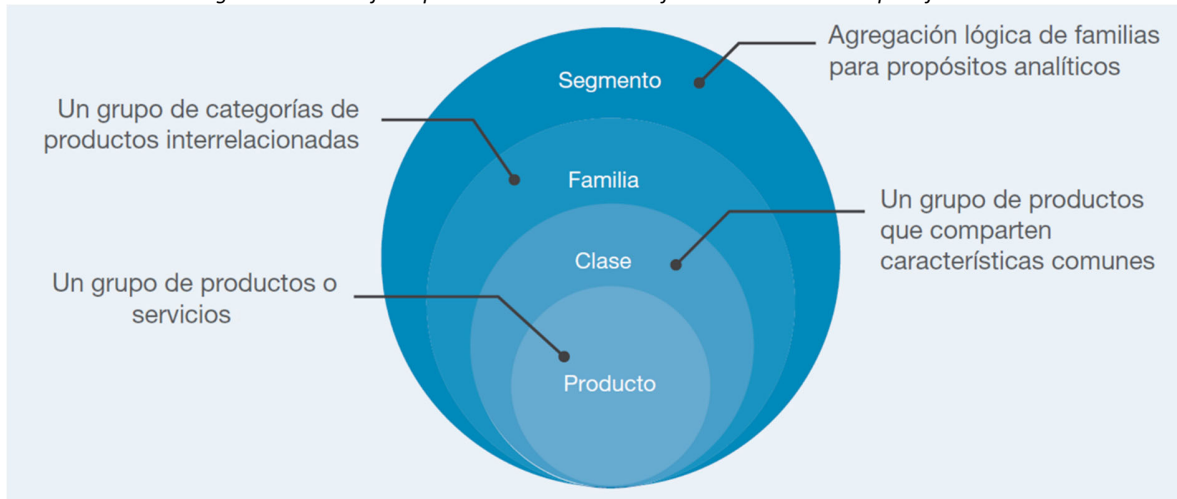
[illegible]

Agregación lógica de familias para propósitos analíticos

Segmento

Un grupo de categorías de productos interrelacionadas

Familia

Un grupo de productos que comparten características comunes

Clase

Un grupo de productos o servicios

Producto